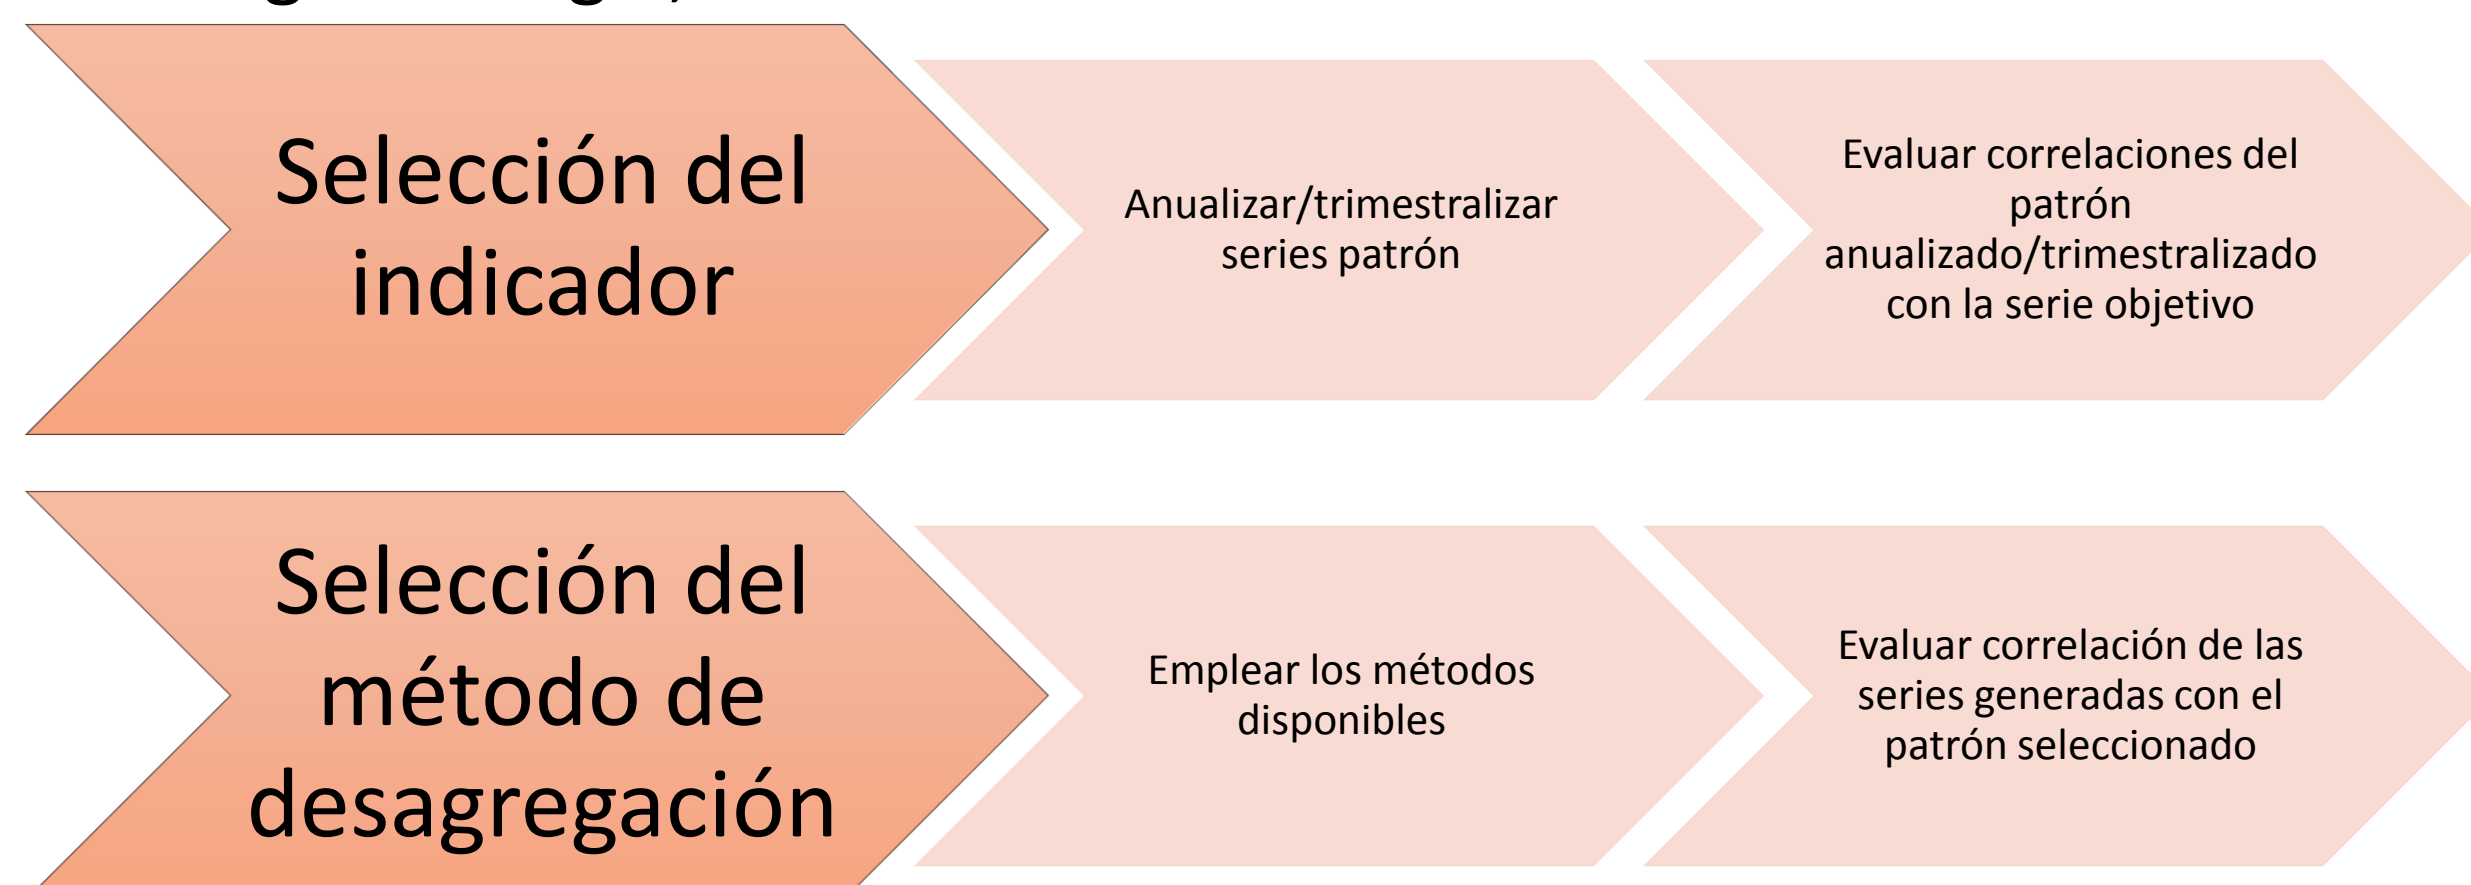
Selección del indicador

Anualizar/trimestralizar series patrón

Evaluar correlaciones del patrón anualizado/trimestralizado con la serie objetivo

Selección del método de desagregación

Emplear los métodos disponibles

Evaluar correlación de las series generadas con el patrón seleccionado